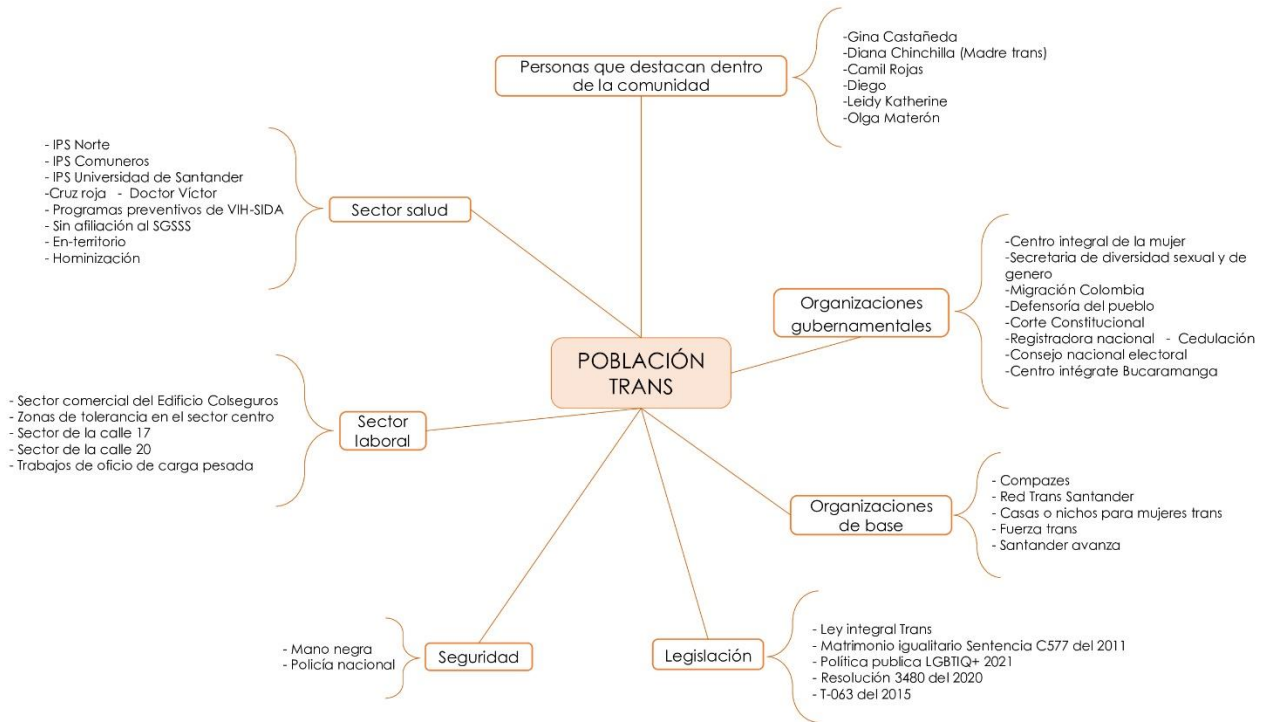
POBLACIÓN TRANS

Personas que destacan dentro de la comunidad

-Gina Castañeda
-Diana Chinchilla (Madre trans)
-Camil Rojas
-Diego
-Leidy Katherine
-Olga Materón

Sector salud

- IPS Norte
- IPS Comuneros
- IPS Universidad de Santander
-Cruz roja - Doctor Víctor
- Programas preventivos de VIH-SIDA
- Sin afiliación al SGSSS
- En-territorio
- Hominización

Organizaciones gubernamentales

-Centro integral de la mujer
-Secretaria de diversidad sexual y de genero
-Migración Colombia
-Defensoría del pueblo
-Corte Constitucional
-Registradora nacional - Cedulación
-Consejo nacional electoral
-Centro intégrate Bucaramanga

Sector laboral

- Sector comercial del Edificio Colseguros
- Zonas de tolerancia en el sector centro
- Sector de la calle 17
- Sector de la calle 20
- Trabajos de oficio de carga pesada

Organizaciones de base

- Compazes
- Red Trans Santander
- Casas o nichos para mujeres trans
- Fuerza trans
- Santander avanza

Seguridad

- Mano negra
- Policía nacional

Legislación

- Ley integral Trans
- Matrimonio igualitario Sentencia C577 del 2011
- Política publica LGBTIQ+ 2021
- Resolución 3480 del 2020
- T-063 del 2015